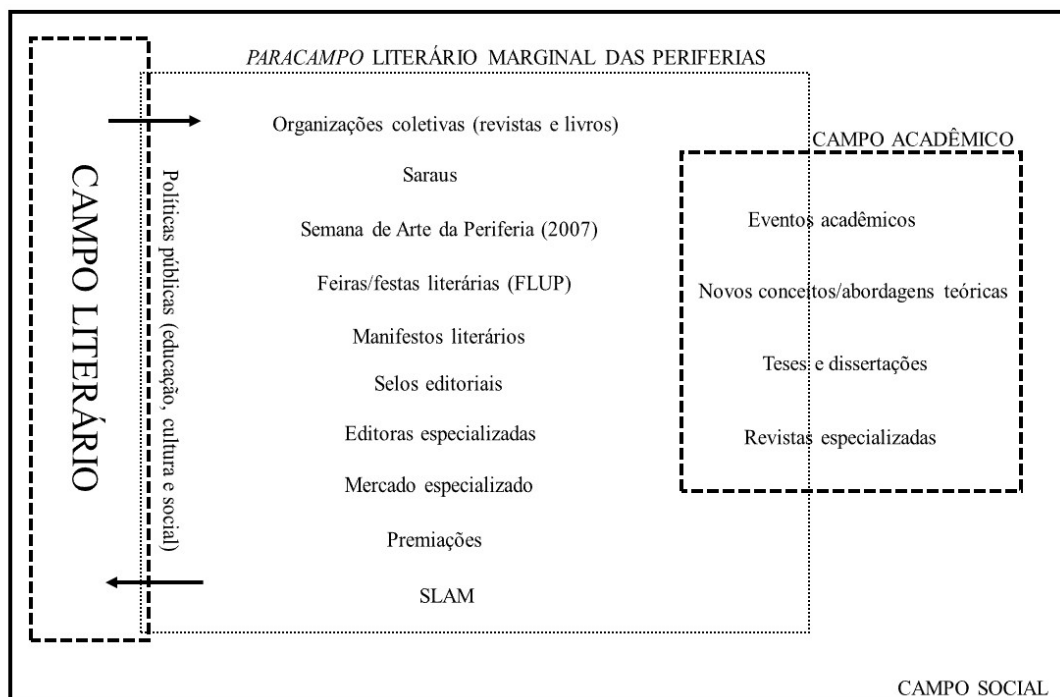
*PARACAMPO* LITERÁRIO MARGINAL DAS PERIFERIAS

CAMPO LITERÁRIO

Políticas públicas (educação, cultura e social)

Organizações coletivas (revistas e livros)

Saraus

Semana de Arte da Periferia (2007)

Feiras/festas literárias (FLUP)

Manifestos literários

Selos editoriais

Editoras especializadas

Mercado especializado

Premiações

SLAM

CAMPO ACADÊMICO

Eventos acadêmicos

Novos conceitos/abordagens teóricas

Teses e dissertações

Revistas especializadas

CAMPO SOCIAL